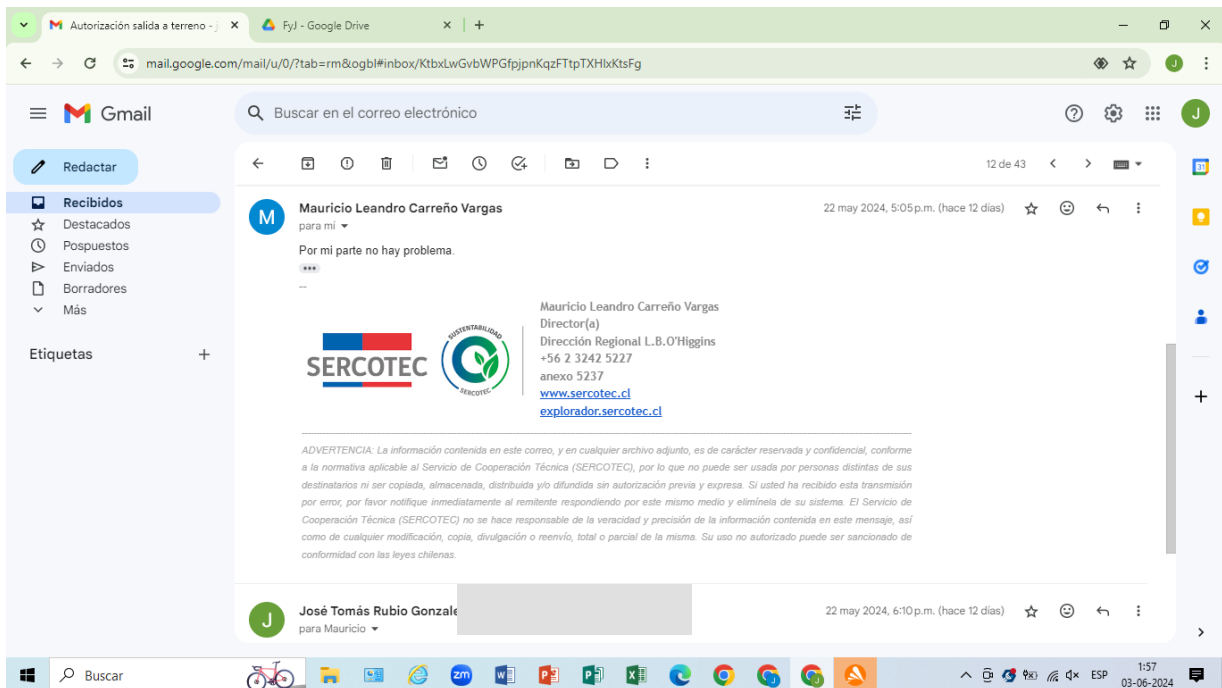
Autorización salida a terreno - J ×
FyJ - Google Drive ×
+

mail.google.com/mail/u/0/?tab=rm&ogbl#inbox/KtbxLwGvbWPGfpjpnKqzFTtpTXHlxKtsFg

Gmail

Buscar en el correo electrónico

Redactar
Recibidos
Destacados
Pospuestos
Enviados
Borradores
Más

Etiquetas +

12 de 43

Mauricio Leandro Carreño Vargas
para mí

22 may 2024, 5:05 p.m. (hace 12 días)

Por mi parte no hay problema.

--

SERCOTEC
SUSTENTABILIDAD
SERCOTEC

Mauricio Leandro Carreño Vargas
Director(a)
Dirección Regional L.B.O'Higgins
+56 2 3242 5227
anexo 5237
www.sercotec.cl
explorador.sercotec.cl

ADVERTENCIA: La información contenida en este correo, y en cualquier archivo adjunto, es de carácter reservada y confidencial, conforme a la normativa aplicable al Servicio de Cooperación Técnica (SERCOTEC), por lo que no puede ser usada por personas distintas de sus destinatarios ni ser copiada, almacenada, distribuida y/o difundida sin autorización previa y expresa. Si usted ha recibido esta transmisión por error, por favor notifique inmediatamente al remitente respondiendo por este mismo medio y elimínela de su sistema. El Servicio de Cooperación Técnica (SERCOTEC) no se hace responsable de la veracidad y precisión de la información contenida en este mensaje, así como de cualquier modificación, copia, divulgación o reenvío, total o parcial de la misma. Su uso no autorizado puede ser sancionado de conformidad con las leyes chilenas.

José Tomás Rubio Gonzale
para Mauricio

22 may 2024, 6:10 p.m. (hace 12 días)

Buscar

ESP
1:57
03-06-2024